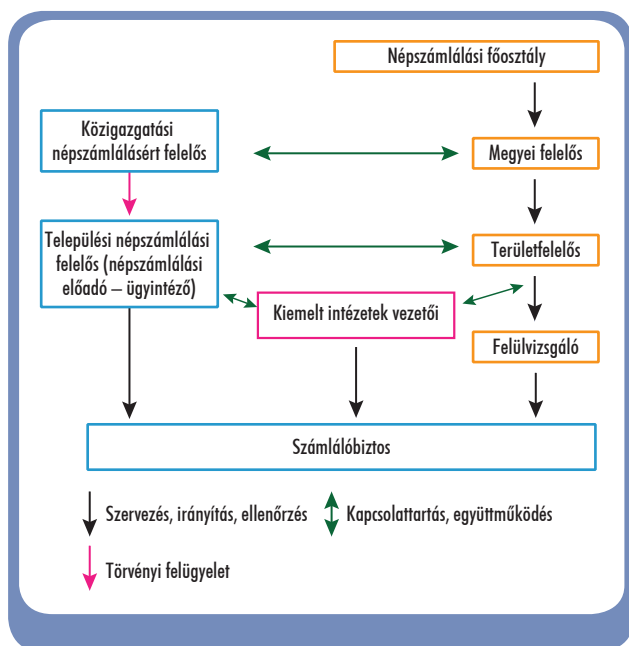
Népszámlálási főosztály

Közigazgatási népszámlálásért felelős

Megyei felelős

Települési népszámlálási felelős (népszámlálási előadó – ügyintéző)

Területfelelős

Kiemelt intézetek vezetői

Felülvizsgáló

Számlálóbiztos

Szervezés, irányítás, ellenőrzés

Kapcsolattartás, együttműködés

Törvényi felügyelet